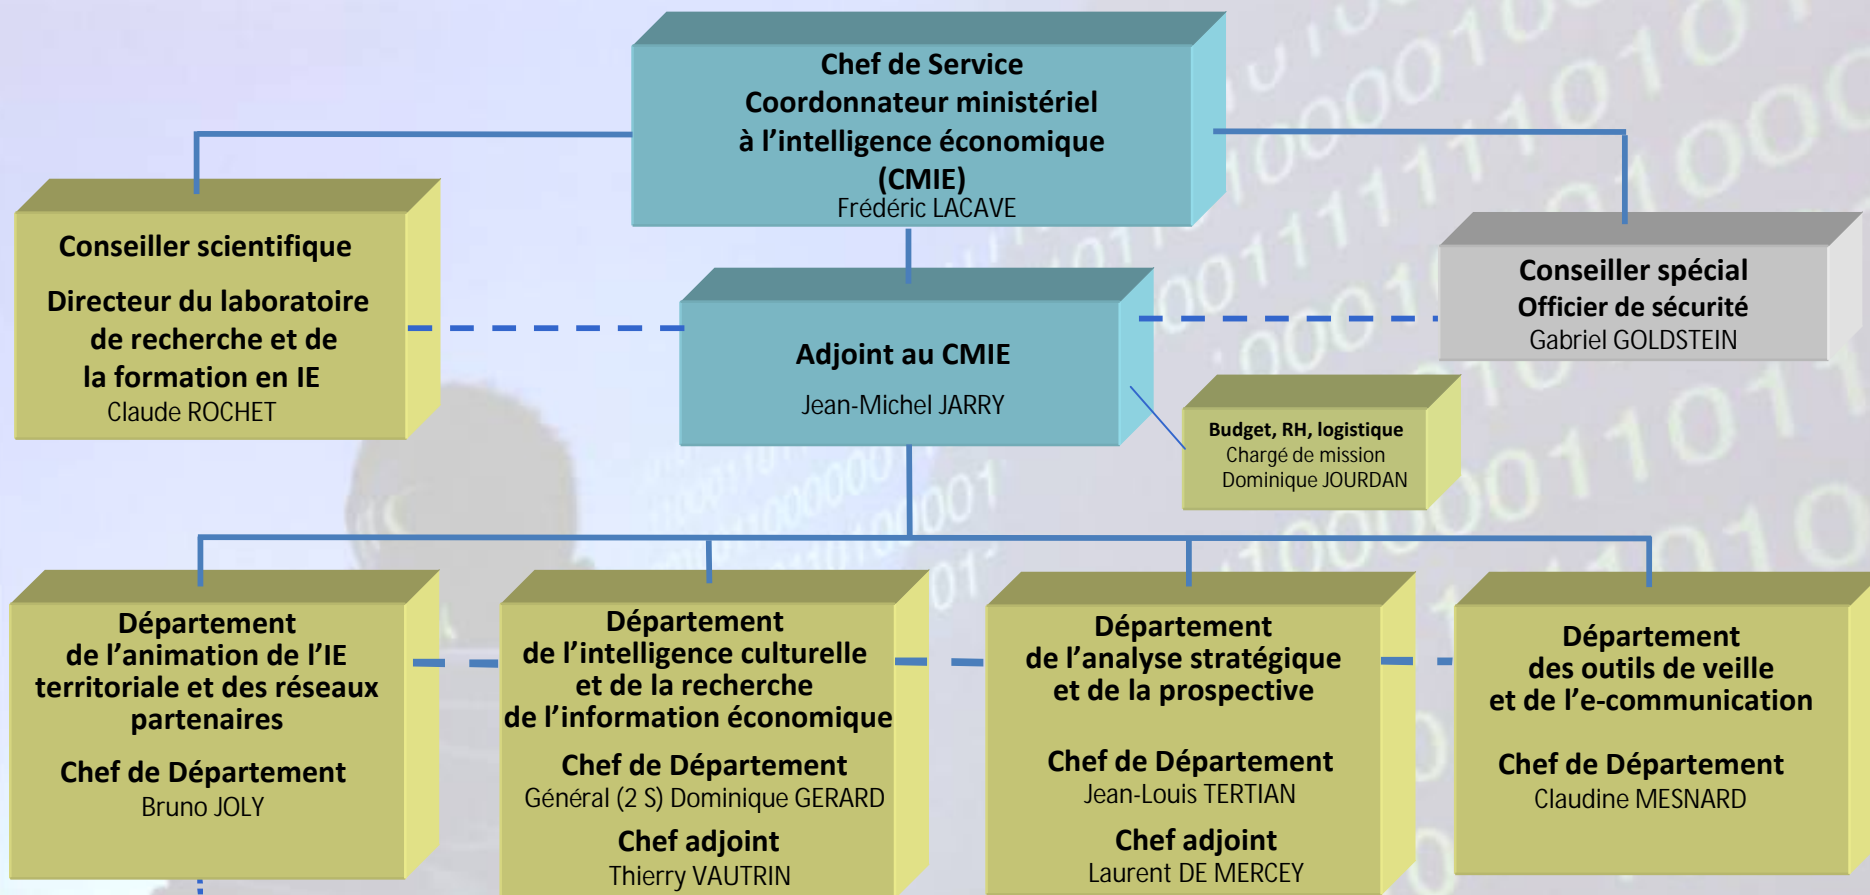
Chef de Service
Coordonnateur ministériel
à l'intelligence économique
(CMIE)
Frédéric LACAVE

Conseiller scientifique

Directeur du laboratoire de recherche et de la formation en IE
Claude ROCHET

Adjoint au CMIE

Jean-Michel JARRY

Conseiller spécial
Officier de sécurité
Gabriel GOLDSTEIN

Budget, RH, logistique
Chargé de mission
Dominique JOURDAN

Département de l'animation de l'IE territoriale et des réseaux partenaires

Chef de Département
Bruno JOLY

Département de l'intelligence culturelle et de la recherche de l'information économique

Chef de Département
Général (2 S) Dominique GERARD

Chef adjoint
Thierry VAUTRIN

Département de l'analyse stratégique et de la prospective

Chef de Département
Jean-Louis TERTIAN

Chef adjoint
Laurent DE MERCEY

Département des outils de veille et de l'e-communication

Chef de Département
Claudine MESNARD